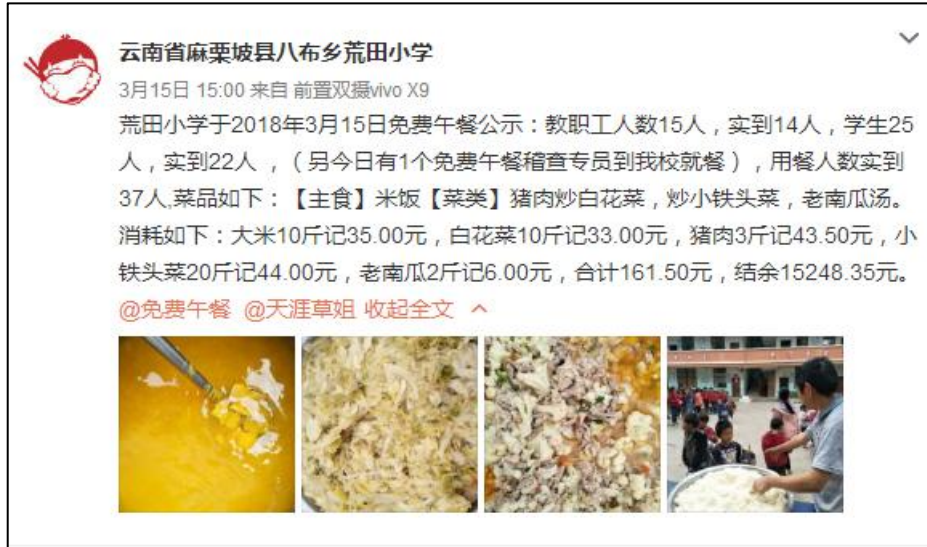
云南省麻栗坡县八布乡荒田小学

3月15日 15:00 来自 前置双摄vivo X9

荒田小学于2018年3月15日免费午餐公示：教职工人数15人，实到14人，学生25人，实到22人，（另今日有1个免费午餐稽查专员到我校就餐），用餐人数实到37人,菜品如下：【主食】米饭【菜类】猪肉炒白花菜，炒小铁头菜，老南瓜汤。消耗如下：大米10斤记35.00元，白花菜10斤记33.00元，猪肉3斤记43.50元，小铁头菜20斤记44.00元，老南瓜2斤记6.00元，合计161.50元，结余15248.35元。

@免费午餐 @天涯草姐 收起全文 ^